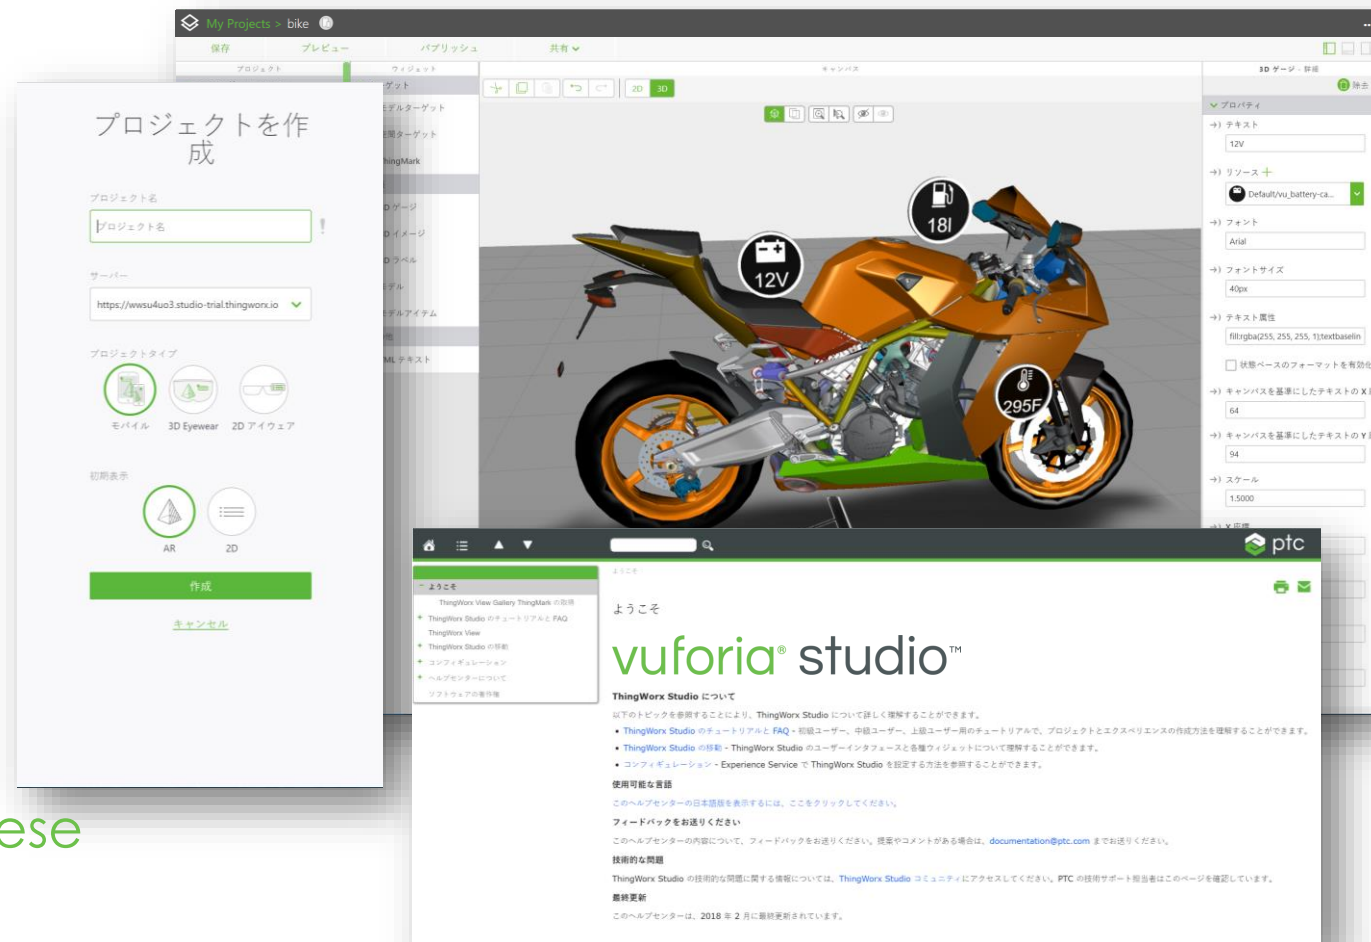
My Projects > bike

保存 プレビュー パブリッシュ 共有

プロジェクト ウィジェット キャンバス 3D ゲージ - 詳細

ゲット
モデルターゲット
空間ターゲット
ThingMark
D ゲージ
D イメージ
D ラベル
デル
デルアイテム
ML テキスト

2D 3D

12V
18l
295F

削除
プロパティ
テキスト
12V
リソース
Default/vu_battery-ca...
フォント
Arial
フォントサイズ
40px
テキスト属性
fill:rgba(255, 255, 255, 1);textbaselin
状態ベースのフォーマットを有効化
キャンバスを基準にしたテキストの X
64
キャンバスを基準にしたテキストの Y
94
スケール
1.5000

プロジェクトを作成

プロジェクト名
プロジェクト名

サーバー
https://wwsu4uo3.studio-trial.thingworx.io

プロジェクトタイプ
モバイル 3D Eyewear 2D アイウェア

初期表示
AR 2D

作成

キャンセル

ese

ptc

ようこそ
ThingWorx View Gallery ThingMark の取得
ThingWorx Studio のチュートリアルと FAQ
ThingWorx View
ThingWorx Studio の移動
コンフィギュレーション
ヘルプセンターについて
ソフトウェアの著作権

ようこそ

ようこそ

vuforia® studio™

ThingWorx Studio について

以下のトピックを参照することにより、ThingWorx Studio について詳しく理解することができます。

• ThingWorx Studio のチュートリアルと FAQ - 初級ユーザー、中級ユーザー、上級ユーザー用のチュートリアルで、プロジェクトとエクスペリエンスの作成方法を理解することができます。

• ThingWorx Studio の移動 - ThingWorx Studio のユーザーインタフェースと各種ウィジェットについて理解することができます。

• コンフィギュレーション - Experience Service で ThingWorx Studio を設定する方法を参照することができます。

使用可能な言語

このヘルプセンターの日本語版を表示するには、ここをクリックしてください。

フィードバックをお送りください

このヘルプセンターの内容について、フィードバックをお送りください。提案やコメントがある場合は、documentation@ptc.com までお送りください。

技術的な問題

ThingWorx Studio の技術的な問題に関する情報については、ThingWorx Studio コミュニティにアクセスしてください。PTC の技術サポート担当者はこのページを確認しています。

最終更新

このヘルプセンターは、2018 年 2 月に最終更新されています。